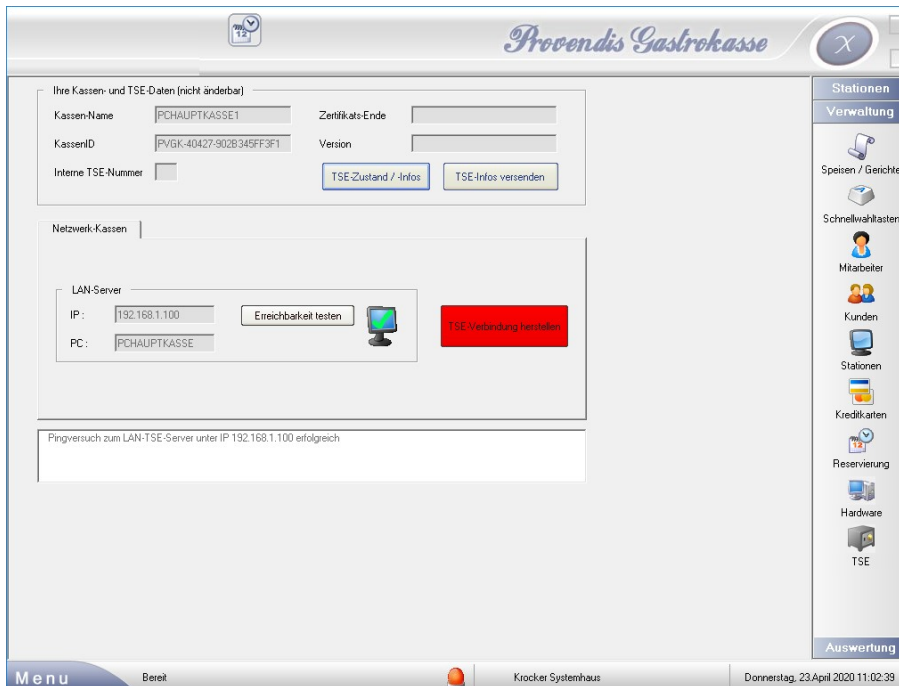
Provendis Gastrokasse

Ihre Kassen- und TSE-Daten (nicht änderbar)

Kassen-Name PCHAUPTKASSE1

KassenID PVGK-40427-902B345FF3F1

Interne TSE-Nummer

Zertifikats-Ende

Version

TSE-Zustand / -Infos

TSE-Infos versenden

Netzwerk-Kassen

LAN-Server

IP : 192.168.1.100

PC : PCHAUPTKASSE

Erreichbarkeit testen

TSE-Verbindung herstellen

Pingversuch zum LAN-TSE-Server unter IP 192.168.1.100 erfolgreich

Stationen

Verwaltung

Speisen / Gerichte

Schnellwahltasten

Mitarbeiter

Kunden

Stationen

Kreditkarten

Reservierung

Hardware

TSE

Auswertung

Menu

Bereit

Krocker Systemhaus

Donnerstag, 23.April 2020 11:02:39